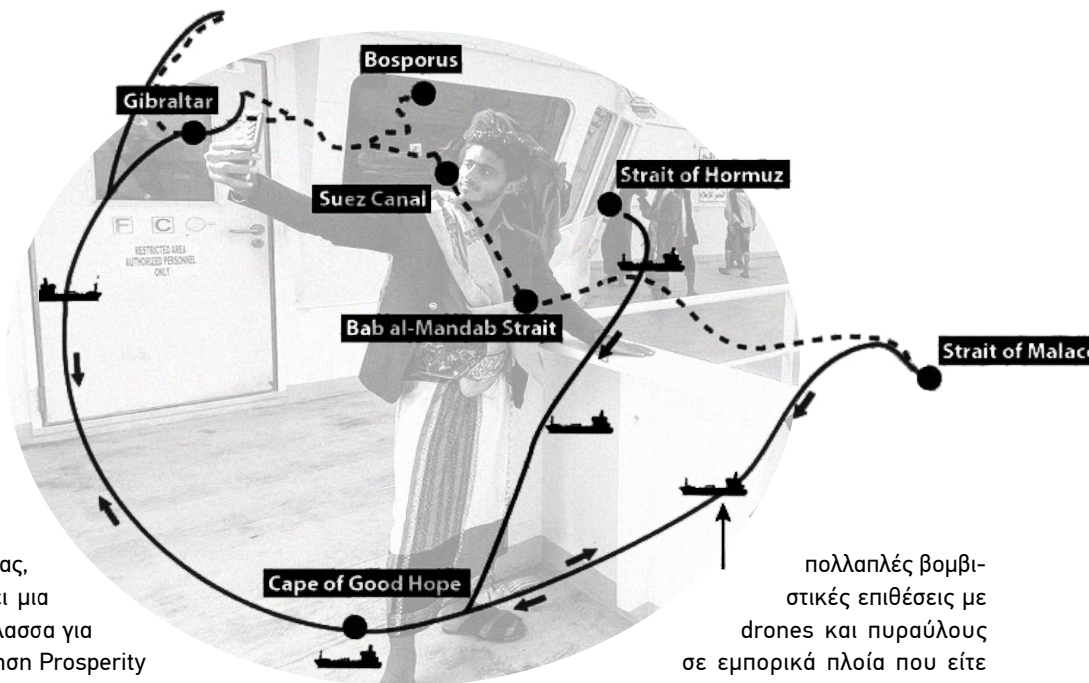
Bosporus

Gibraltar

Suez Canal

Strait of Hormuz

F C

RESTRICTED AREA AUTHORIZED PERSONNEL ONLY

Bab al-Mandab Strait

Strait of Malac

Cape of Good Hope

ας, ι μια λασσα για ηση Prosperity

πολλαπλές βομβιστικές επιθέσεις με drones και πυραύλους σε εμπορικά πλοία που είτε